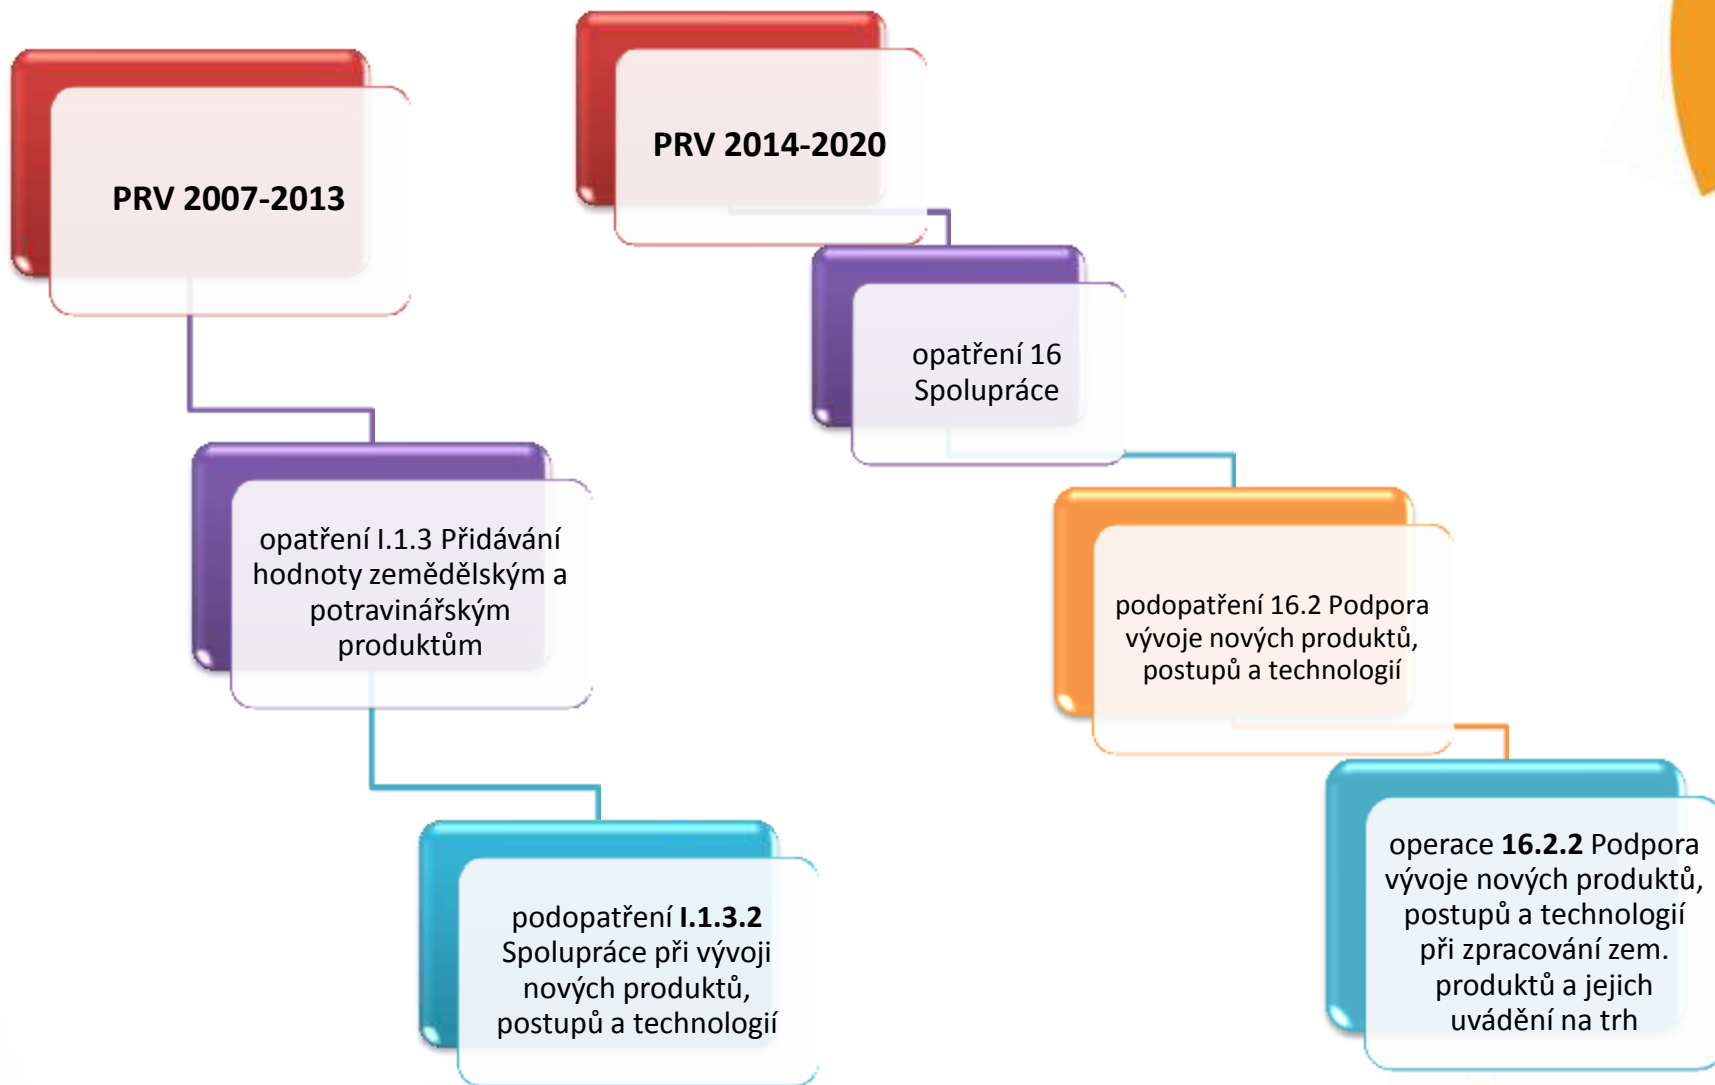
PRV 2007-2013

opatření I.1.3 Přidávání hodnoty zemědělským a potravinářským produktům

podopatření **I.1.3.2** Spolupráce při vývoji nových produktů, postupů a technologií

PRV 2014-2020

opatření 16 Spolupráce

podopatření 16.2 Podpora vývoje nových produktů, postupů a technologií

operace **16.2.2** Podpora vývoje nových produktů, postupů a technologií při zpracování zem. produktů a jejich uvádění na trh